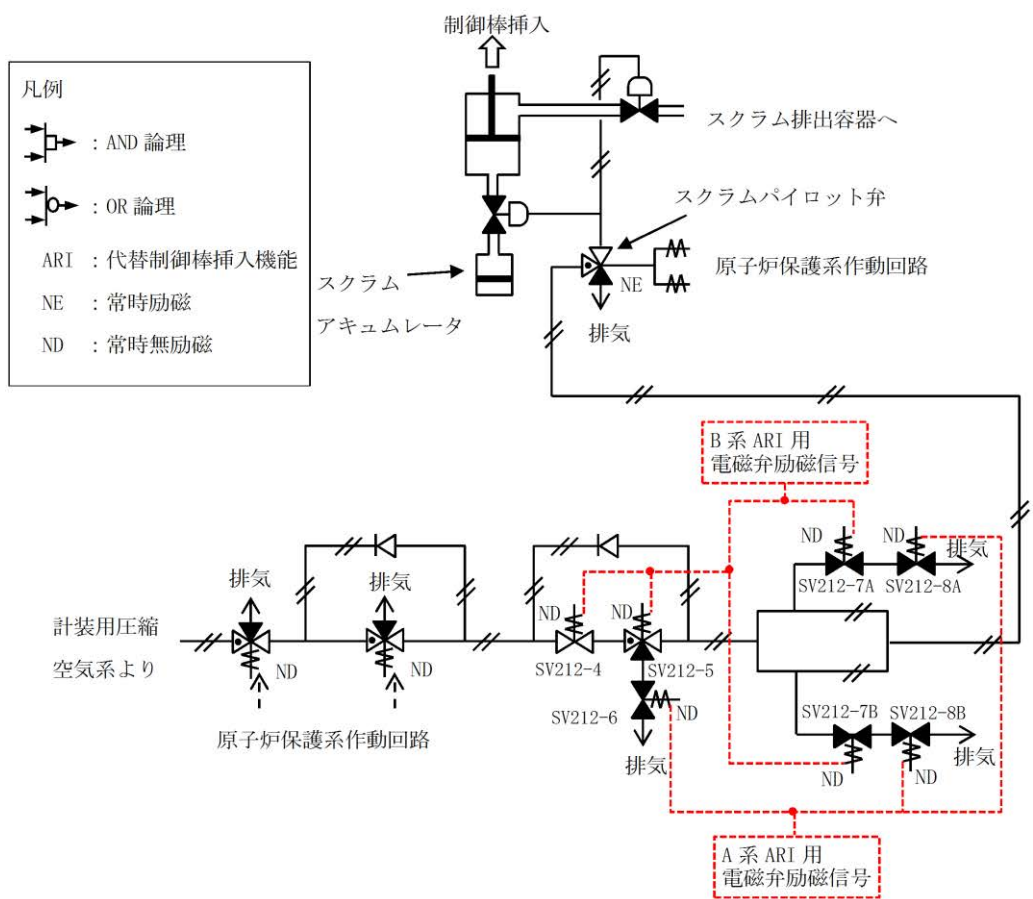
凡例

: AND 論理

: OR 論理

ARI : 代替制御棒挿入機能

NE : 常時励磁

ND : 常時無励磁

制御棒挿入

スクラム排出容器へ

スクラムパイロット弁

原子炉保護系作動回路

NE

スクラム

アキュムレータ

排気

B 系 ARI 用
電磁弁励磁信号

ND
ND
排気
SV212-7A SV212-8A

排気
排気

計装用圧縮
空気系より

ND
ND

ND
ND

SV212-4
SV212-5

SV212-6
ND

原子炉保護系作動回路

排気

SV212-7B SV212-8B
排気
ND
ND

A 系 ARI 用
電磁弁励磁信号